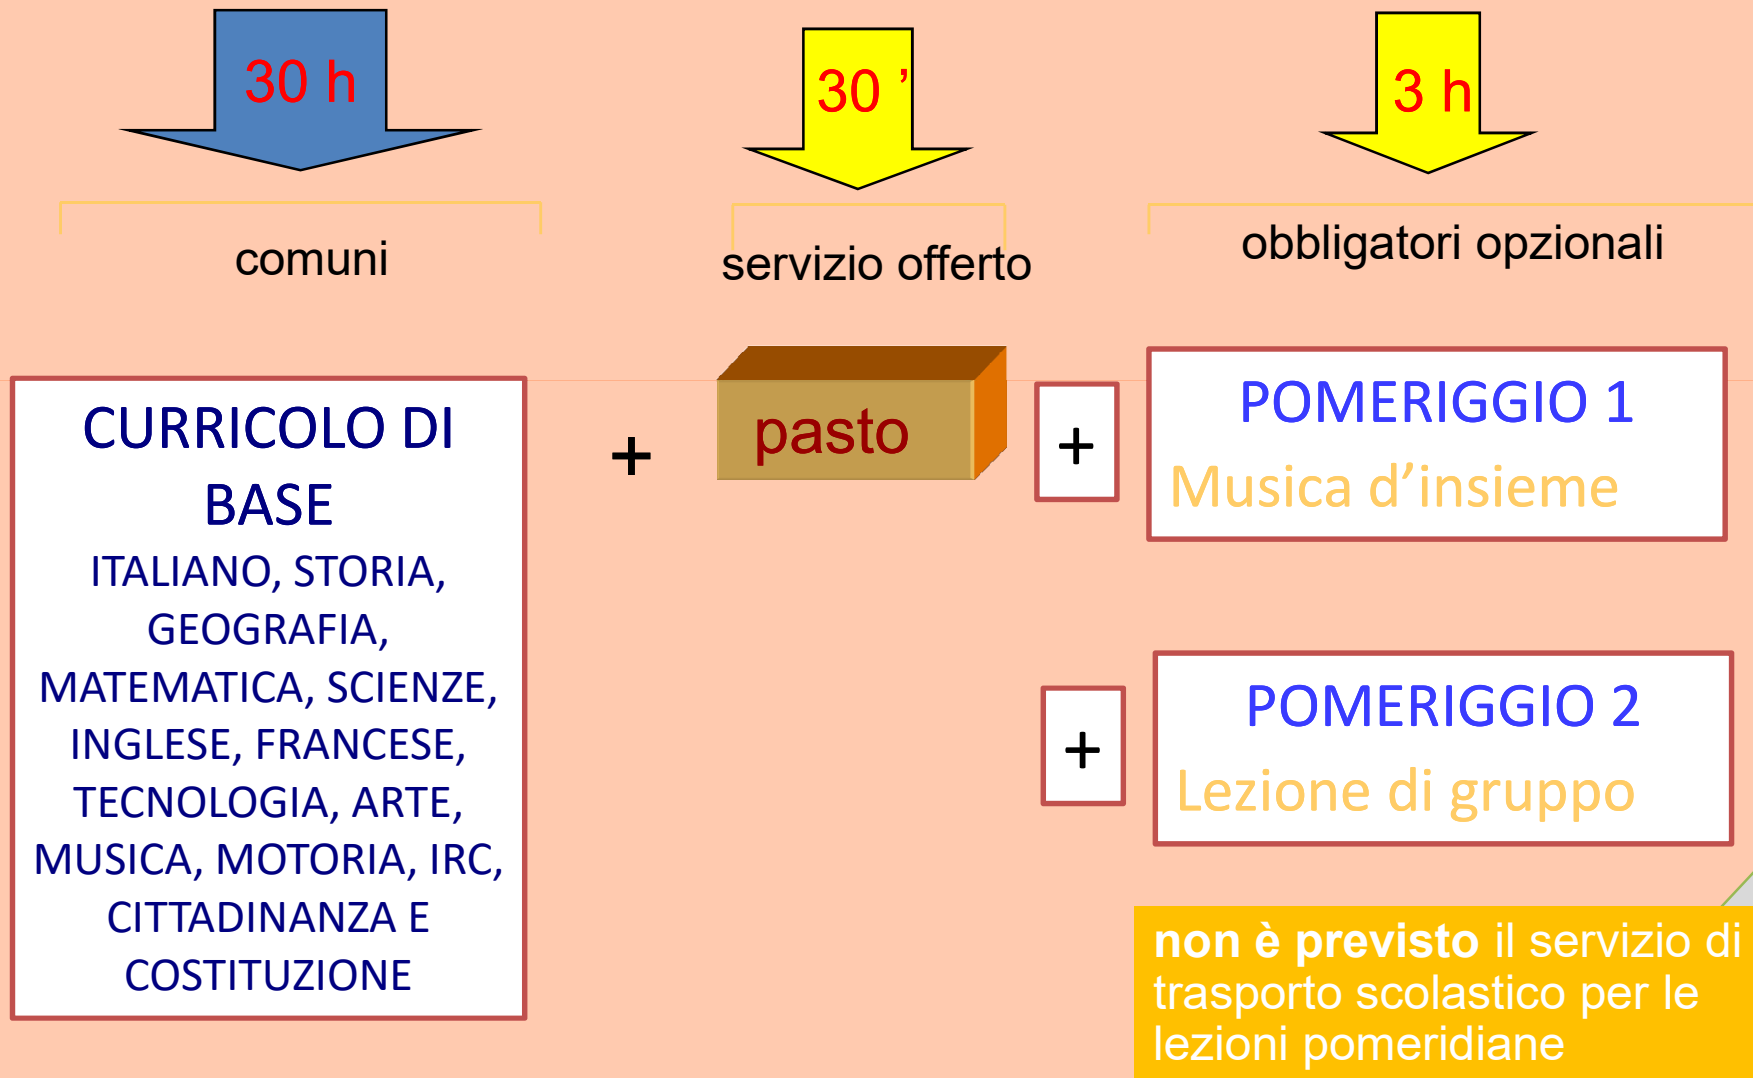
30 h

30 ’

3 h

comuni

servizio offerto

obbligatori opzionali

CURRICOLO DI BASE

ITALIANO, STORIA, GEOGRAFIA, MATEMATICA, SCIENZE, INGLESE, FRANCESE, TECNOLOGIA, ARTE, MUSICA, MOTORIA, IRC, CITTADINANZA E COSTITUZIONE

+

pasto

+

POMERIGGIO 1

Musica d’insieme

+

POMERIGGIO 2

Lezione di gruppo

non è previsto il servizio di trasporto scolastico per le lezioni pomeridiane